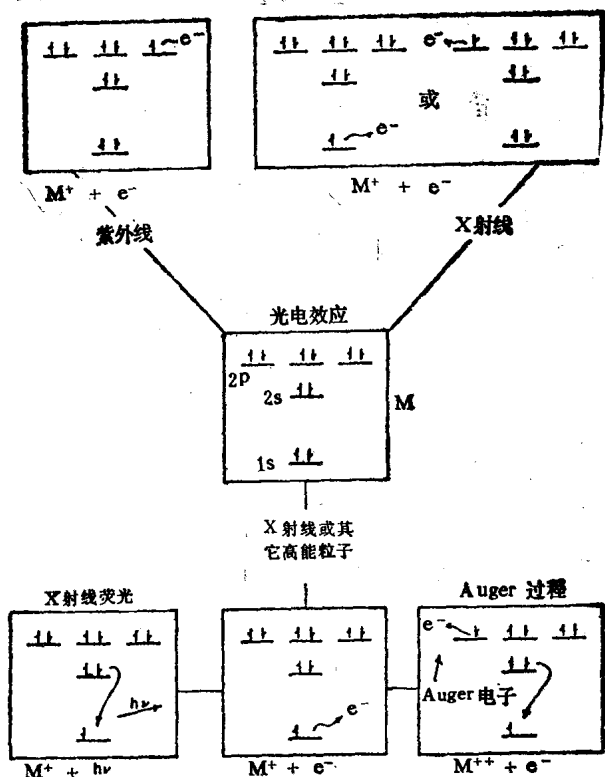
$e^-$

$M^+ + e^-$

紫外线

$e^-$

或

$e^-$

$M^+ + e^-$

X射线

光电效应

2p

2s

1s

M

X射线或其它高能粒子

X射线荧光

$h\nu$

$M^+ + h\nu$

$e^-$

$M^+ + e^-$

Auger 过程

$e^-$

Auger电子

$M^{++} + e^-$